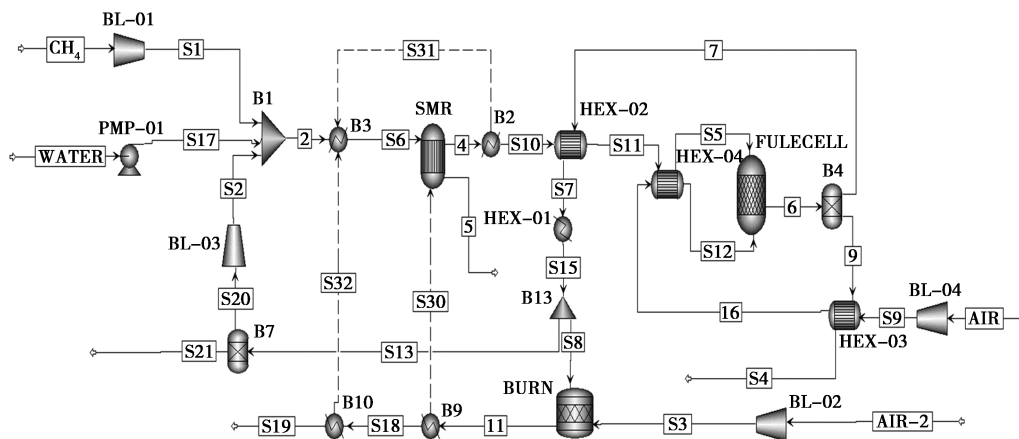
BL-01
$CH_4$
S1
S31
7
B1
PMP-01
S17
2
B3
SMR
S6
4
B2
S10
HEX-02
S11
S5
FULECELL
HEX-04
WATER
S2
S7
B4
6
BL-03
HEX-01
5
S12
9
S32
S30
S15
BL-04
S20
B13
16
S9
AIR
B7
S8
HEX-03
S21
S13
BURN
S4
B10
B9
BL-02
S19
S18
11
S3
AIR-2